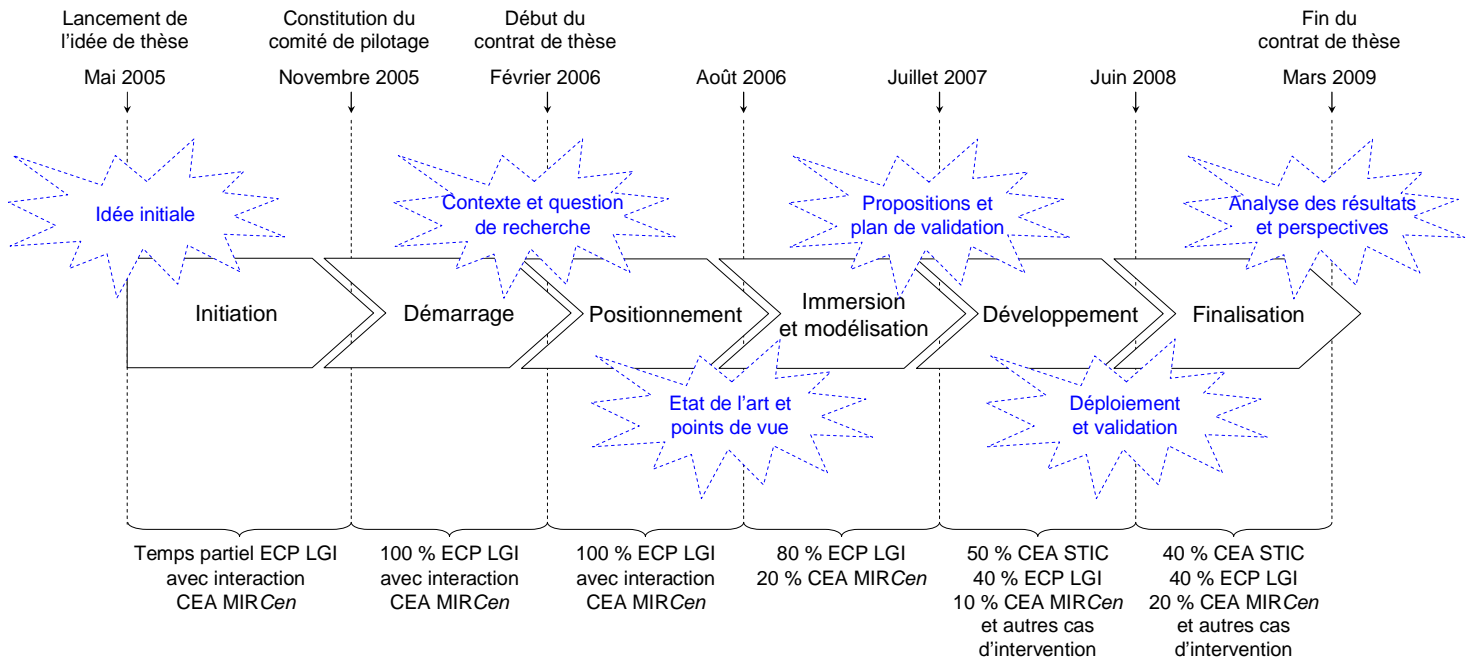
Lancement de l'idée de thèse

Mai 2005

Constitution du comité de pilotage

Novembre 2005

Début du contrat de thèse

Février 2006

Août 2006

Juillet 2007

Juin 2008

Fin du contrat de thèse

Mars 2009

Idée initiale

Contexte et question de recherche

Propositions et plan de validation

Analyse des résultats et perspectives

Initiation

Démarrage

Positionnement

Immersion et modélisation

Développement

Finalisation

Etat de l'art et points de vue

Déploiement et validation

Temps partiel ECP LGI avec interaction CEA MIRCen

100 % ECP LGI avec interaction CEA MIRCen

100 % ECP LGI avec interaction CEA MIRCen

80 % ECP LGI
20 % CEA MIRCen

50 % CEA STIC
40 % ECP LGI
10 % CEA MIRCen et autres cas d'intervention

40 % CEA STIC
40 % ECP LGI
20 % CEA MIRCen et autres cas d'intervention